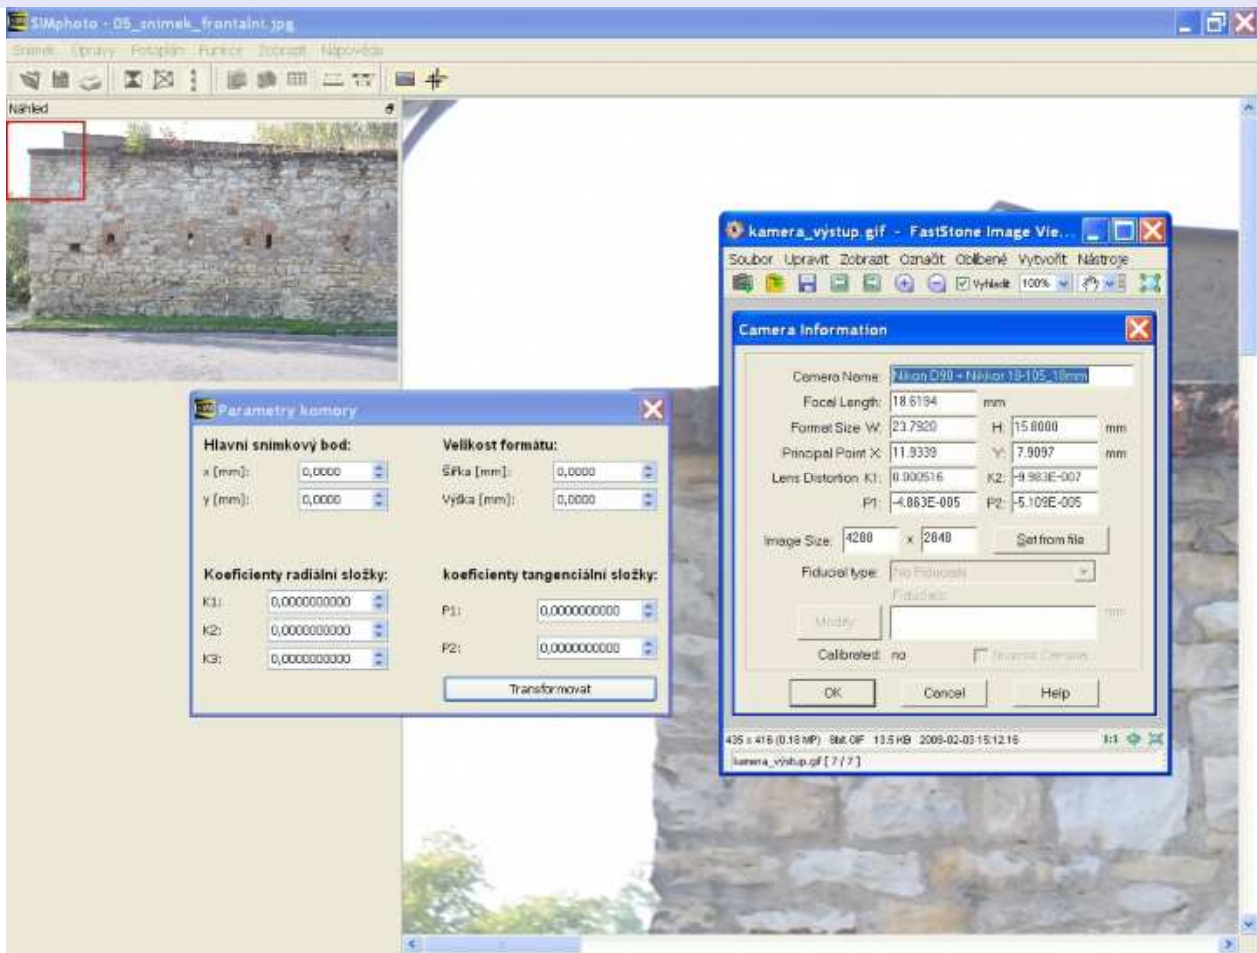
SIMphoto - 05_snimek_frontalni.jpg

Snímek Úpravy Fotoplán Funkce Zobrazit Nápověda

Náhled

Parametry komory

Hlavní snímkový bod:
x [mm]: 0,0000
y [mm]: 0,0000

Velikost formátu:
Šířka [mm]: 0,0000
Výška [mm]: 0,0000

Koeficienty radiální složky:
K1: 0,0000000000
K2: 0,0000000000
K3: 0,0000000000

koeficienty tangenciální složky:
P1: 0,0000000000
P2: 0,0000000000

Transformovat

kamera_výstup.gif - FastStone Image Vie...

Soubor Upravit Zobrazit Označit Oblíbené Vytvořit Nástroje

Vyhlad 100%

Camera Information

Camera Name: Nikon D90 + Nikkor 18-105_18mm
Focal Length: 18.6194 mm
Format Size W: 23.7920 H: 15.8000 mm
Principal Point X: 11.9339 Y: 7.9097 mm
Lens Distortion K1: 0.000516 K2: -9.983E-007
P1: -4.863E-005 P2: -5.109E-005

Image Size: 4288 x 2848 Set from file

Fiducial type: No Fiducials
Fiducials
Modify mm
Calibrated: no Invert Camera

OK Cancel Help

435 x 416 (0.18 MP) 8bit GIF 13.5 KB 2009-02-03 15:12:16 1:1

kamera_výstup.gif [ 7 / 7 ]